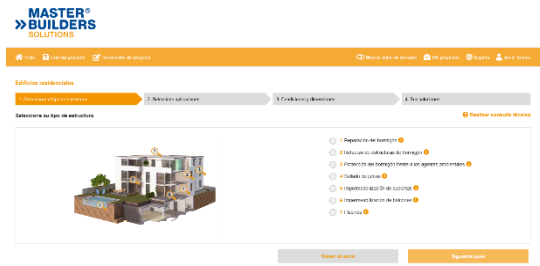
MASTER®
BUILDERS
SOLUTIONS

Inicio | Guardar proyecto | Generador de ofertas

Mostrar datos de llamada | Mis proyectos | Español | Iniciar sesión

Edificios residenciales

1 Seleccione tipo de estructura | 2 Seleccionar soluciones | 3 Condiciones y dimensiones | 4 Sus soluciones

Seleccione su tipo de estructura

Realizar consulta técnica

1 Reparación del hormigón
2 Refuerzo de estructuras de hormigón
3 Protección del hormigón frente a los agentes ambientales
4 Sellado de juntas
5 Impermeabilización de cubiertas
6 Impermeabilización de balcones
7 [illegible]

Volver al inicio

Siguiente paso